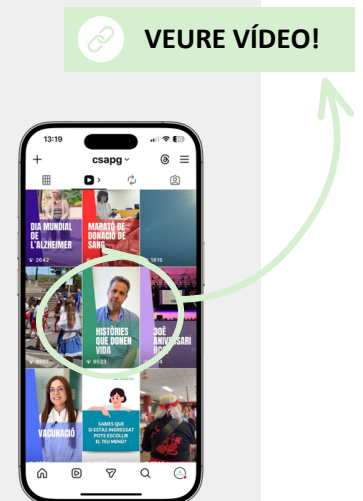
VEURE VÍDEO!

13:19

csapg

DIA MUNDIAL DE L'ALZHEIMER

2642

MARATÓ DE DONACIÓ DE SANG

1815

HISTÒRIES QUE DONEN VIDA

6523

30È ANIVERSARI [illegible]

VACUNACIÓ

SABIES QUE SI ESTÀS INGRESSAT POTS ESCOLLIR EL TEU MENÚ?